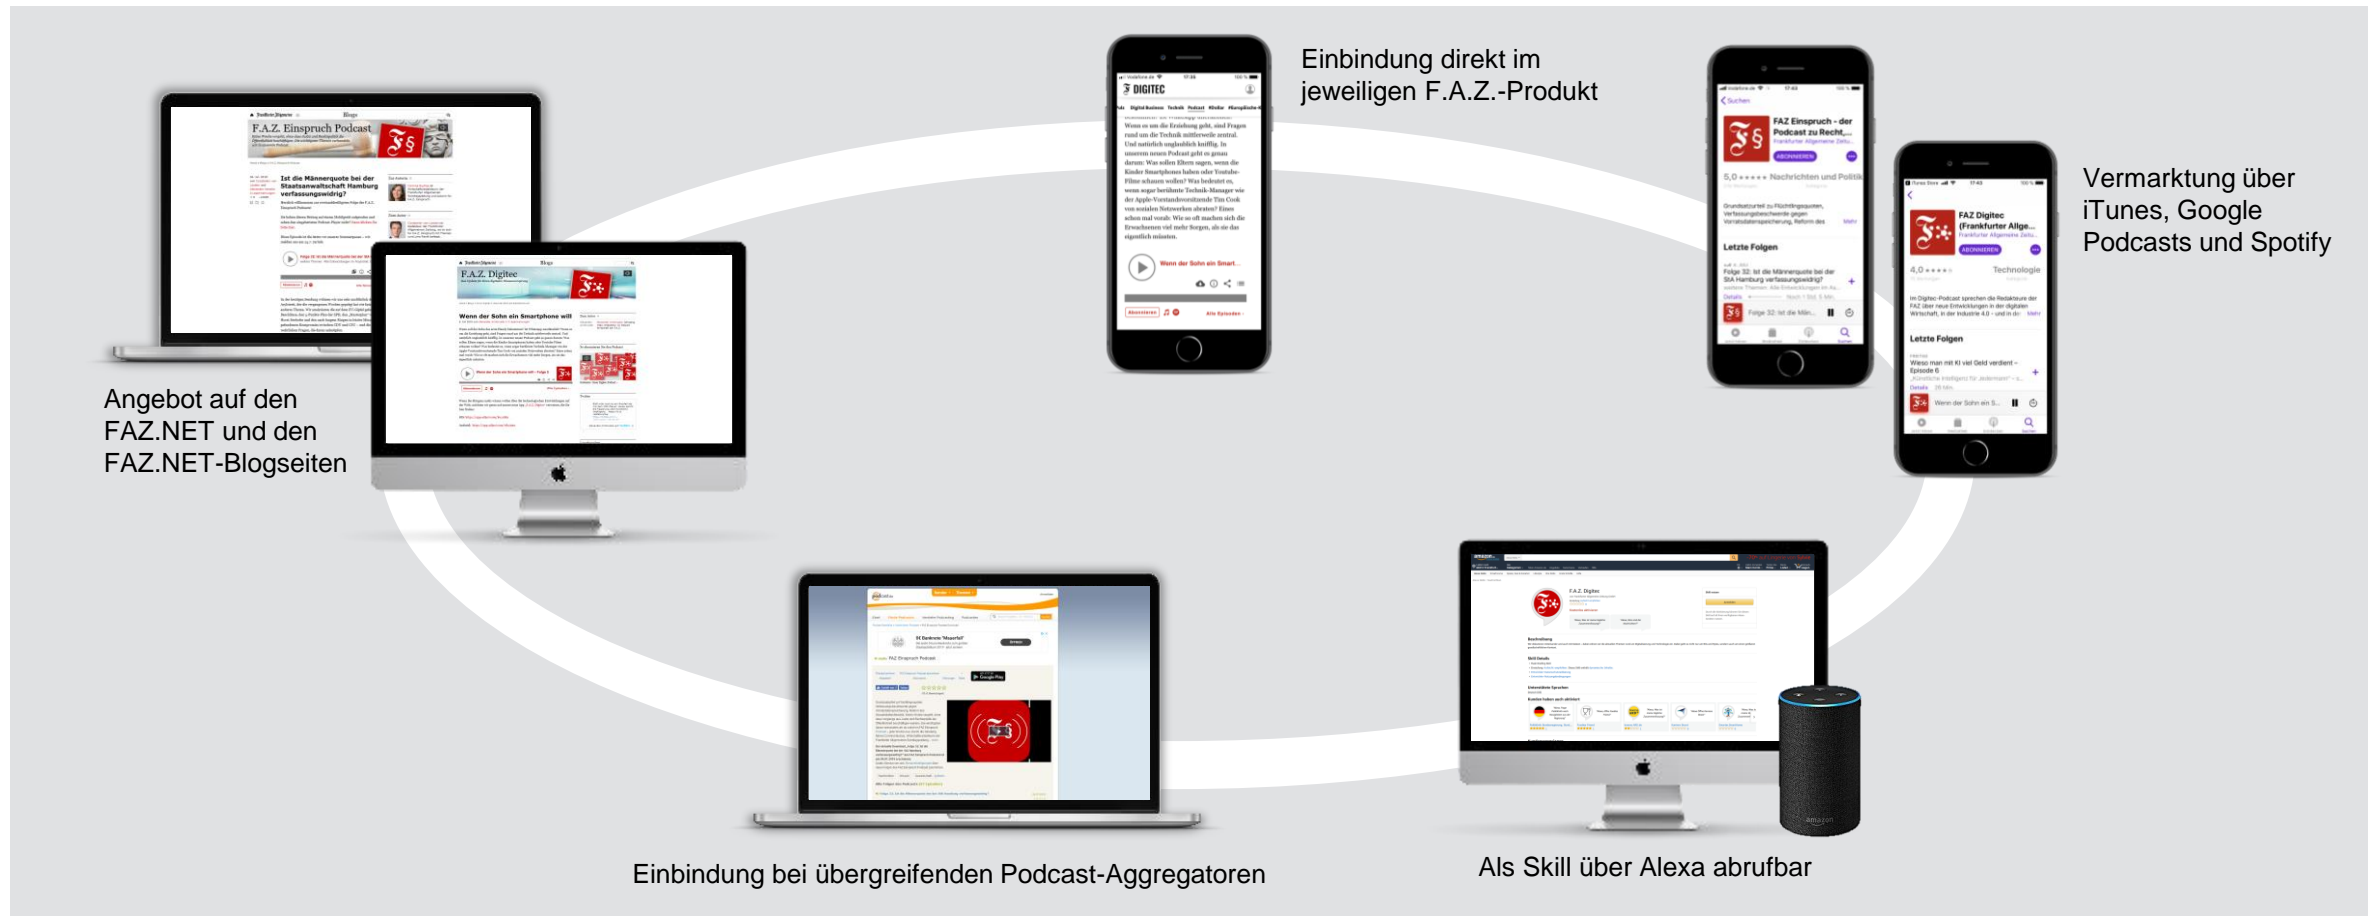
Einbindung direkt im jeweiligen F.A.Z.-Produkt

Vermarktung über iTunes, Google Podcasts und Spotify

Angebot auf den FAZ.NET und den FAZ.NET-Blogseiten

F.A.Z. Einspruch Podcast

Ist die Männerquote bei der Staatsanwaltschaft Hamburg verfassungswidrig?

F.A.Z. Digitec

Wenn der Sohn ein Smartphone will

DIGITEC

Wenn der Sohn ein Smart...

FAZ Einspruch - der Podcast zu Recht,...

Letzte Folgen

FAZ Digitec (Frankfurter Allge...

Letzte Folgen

Einbindung bei übergreifenden Podcast-Aggregatoren

Als Skill über Alexa abrufbar